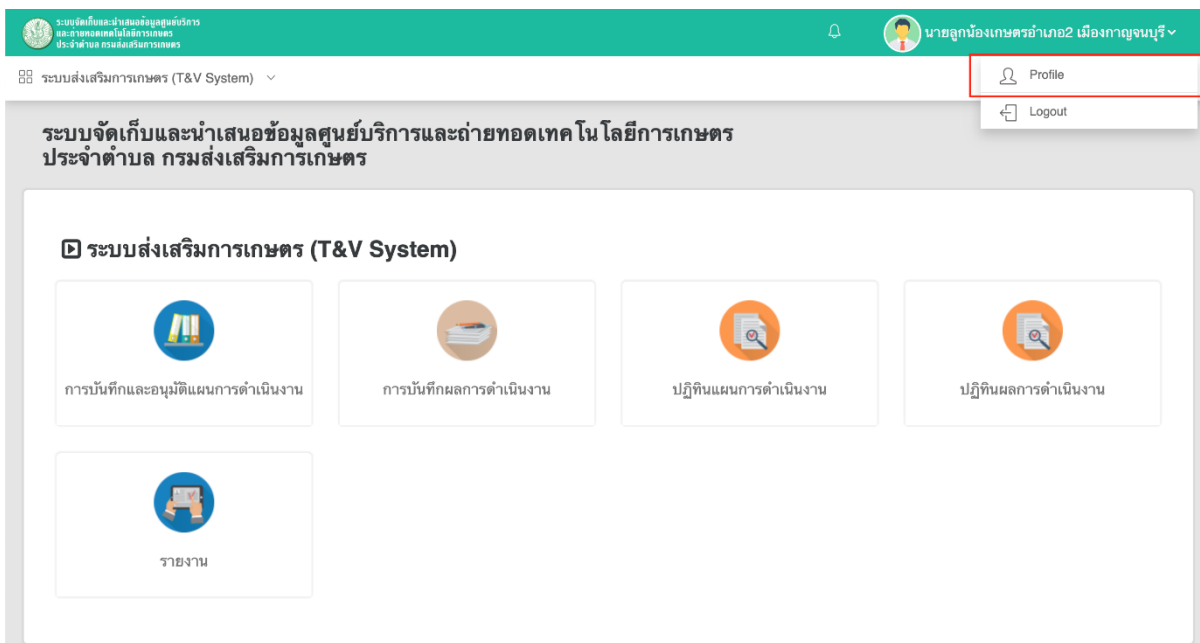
ระบบจัดเก็บและนำเสนอข้อมูลศูนย์บริการ
และถ่ายทอดเทคโนโลยีการเกษตร
ประจำตำบล กรมส่งเสริมการเกษตร

นายลูกน้องเกษตรอำเภอ2 เมืองกาญจนบุรี

ระบบส่งเสริมการเกษตร (T&V System)

Profile

Logout

ระบบจัดเก็บและนำเสนอข้อมูลศูนย์บริการและถ่ายทอดเทคโนโลยีการเกษตร
ประจำตำบล กรมส่งเสริมการเกษตร

ระบบส่งเสริมการเกษตร (T&V System)

การบันทึกและอนุมัติแผนการดำเนินงาน

การบันทึกผลการดำเนินงาน

ปฏิทินแผนการดำเนินงาน

ปฏิทินผลการดำเนินงาน

รายงาน